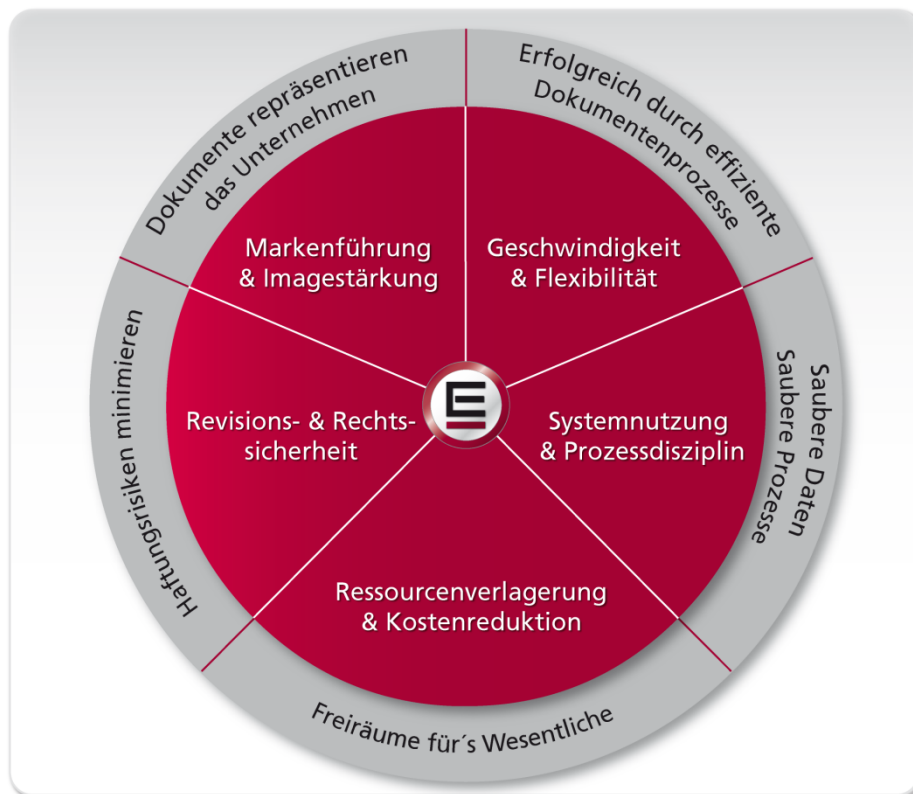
Dokumente repräsentieren das Unternehmen

Erfolgreich durch effiziente Dokumentenprozesse

Markenführung & Imagestärkung

Geschwindigkeit & Flexibilität

Haftungsrisiken minimieren

Revisions- & Rechtssicherheit

Systemnutzung & Prozessdisziplin

Saubere Daten Saubere Prozesse

Ressourcenverlagerung & Kostenreduktion

Freiräume für´s Wesentliche